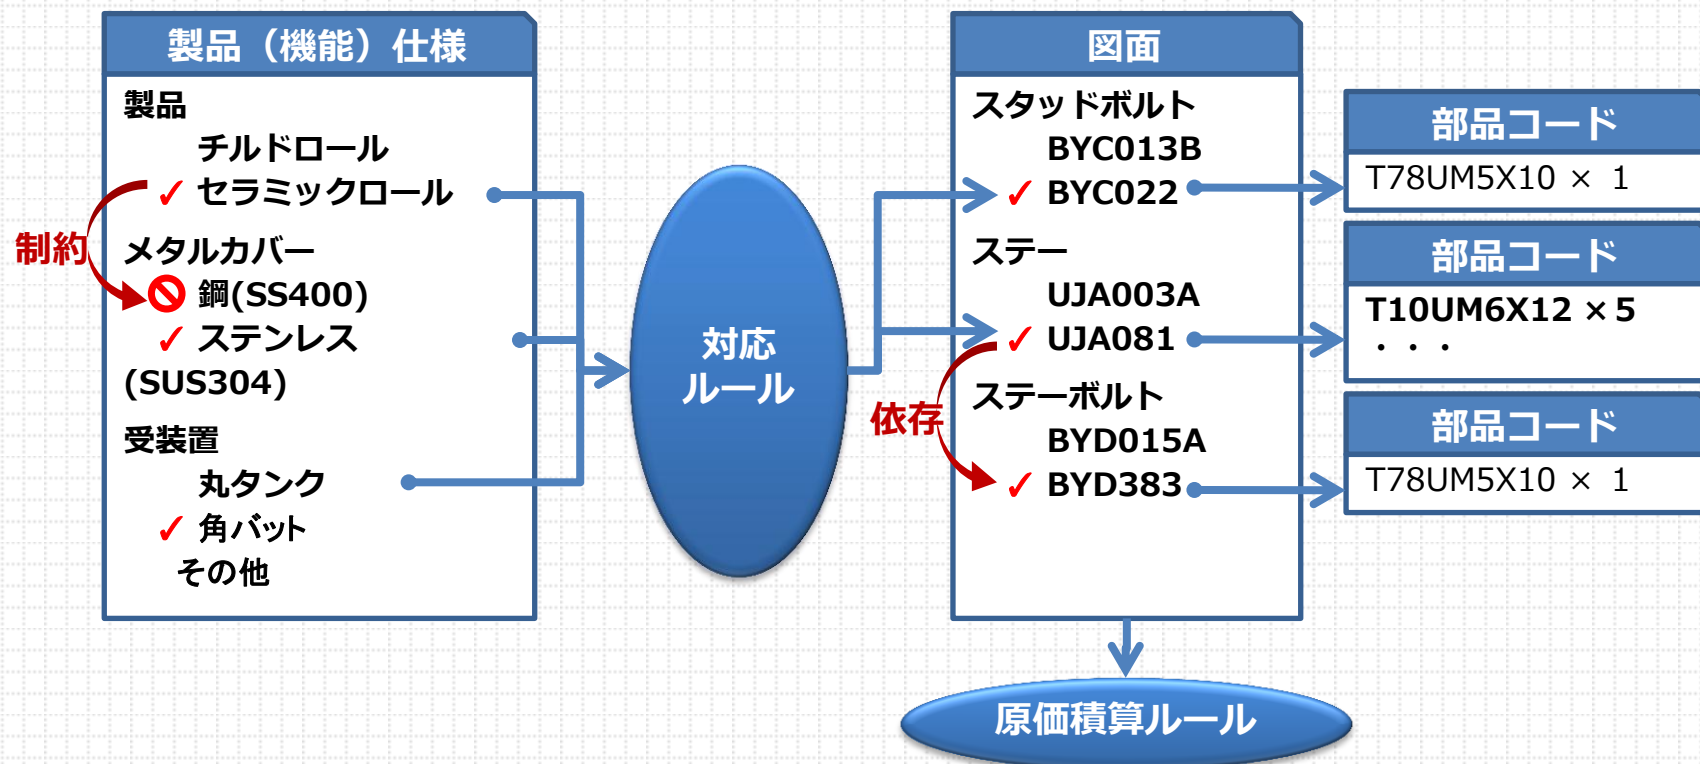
製品（機能）仕様

製品
チルドロール
✓ セラミックロール
制約
メタルカバー
鋼(SS400)
✓ ステンレス (SUS304)
受装置
丸タンク
✓ 角バット
その他

対応ルール

図面

スタッドボルト
BYC013B
✓ BYC022
ステー
UJA003A
✓ UJA081
依存
ステーボルト
BYD015A
✓ BYD383

部品コード
T78UM5X10 × 1

部品コード
T10UM6X12 × 5
・ ・ ・

部品コード
T78UM5X10 × 1

原価積算ルール